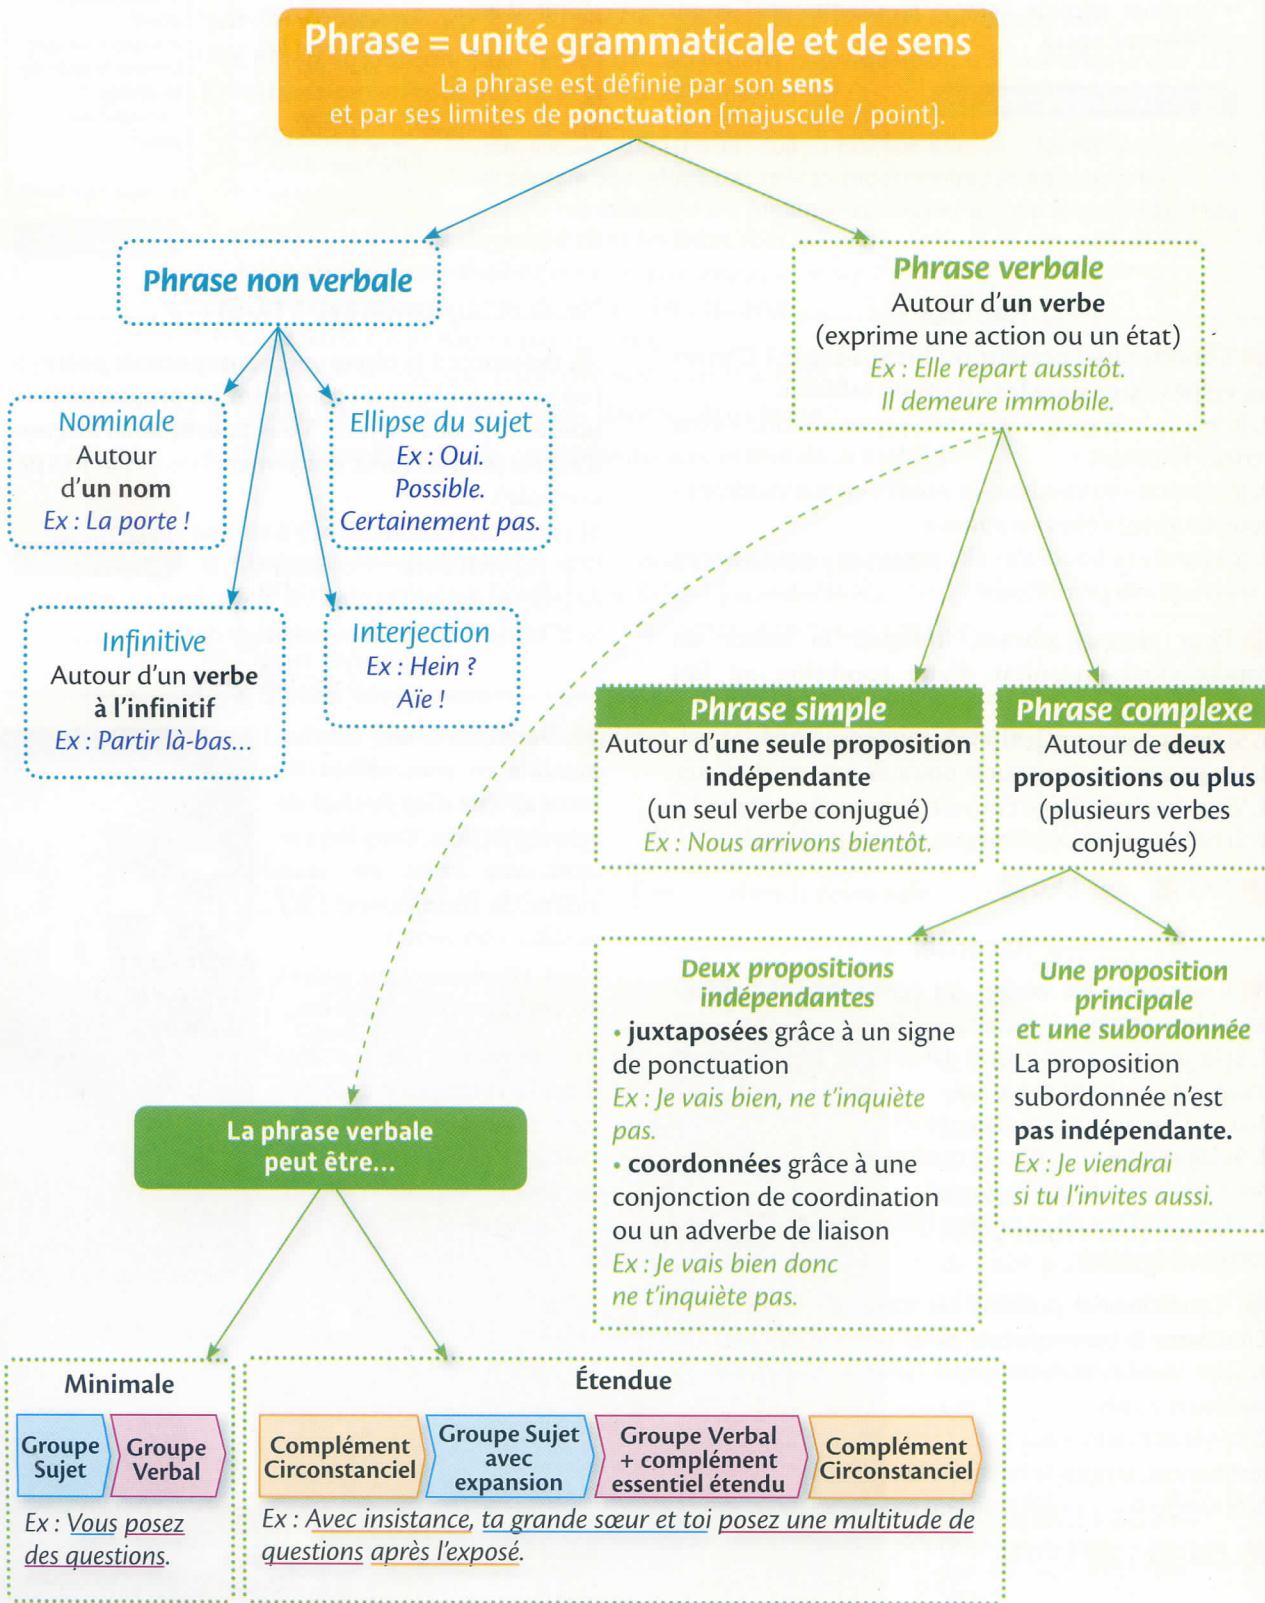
Phrase = unité grammaticale et de sens
La phrase est définie par son sens et par ses limites de ponctuation [majuscule / point].

Phrase non verbale

Nominale
Autour d'un nom
Ex : La porte !

Ellipse du sujet
Ex : Oui.
Possible.
Certainement pas.

Infinitive
Autour d'un verbe à l'infinitif
Ex : Partir là-bas...

Interjection
Ex : Hein ?
Aïe !

Phrase verbale
Autour d'un verbe
(exprime une action ou un état)
Ex : Elle repart aussitôt.
Il demeure immobile.

Phrase simple
Autour d'une seule proposition indépendante
(un seul verbe conjugué)
Ex : Nous arrivons bientôt.

Phrase complexe
Autour de deux propositions ou plus
(plusieurs verbes conjugués)

Deux propositions indépendantes
• juxtaposées grâce à un signe de ponctuation
Ex : Je vais bien, ne t'inquiète pas.
• coordonnées grâce à une conjonction de coordination ou un adverbe de liaison
Ex : Je vais bien donc ne t'inquiète pas.

Une proposition principale et une subordonnée
La proposition subordonnée n'est pas indépendante.
Ex : Je viendrai si tu l'invites aussi.

La phrase verbale peut être...

Minimale
Groupe Sujet
Groupe Verbal
Ex : Vous posez des questions.

Étendue
Complément Circonstanciel
Groupe Sujet avec expansion
Groupe Verbal + complément essentiel étendu
Complément Circonstanciel
Ex : Avec insistance, ta grande sœur et toi posez une multitude de questions après l'exposé.